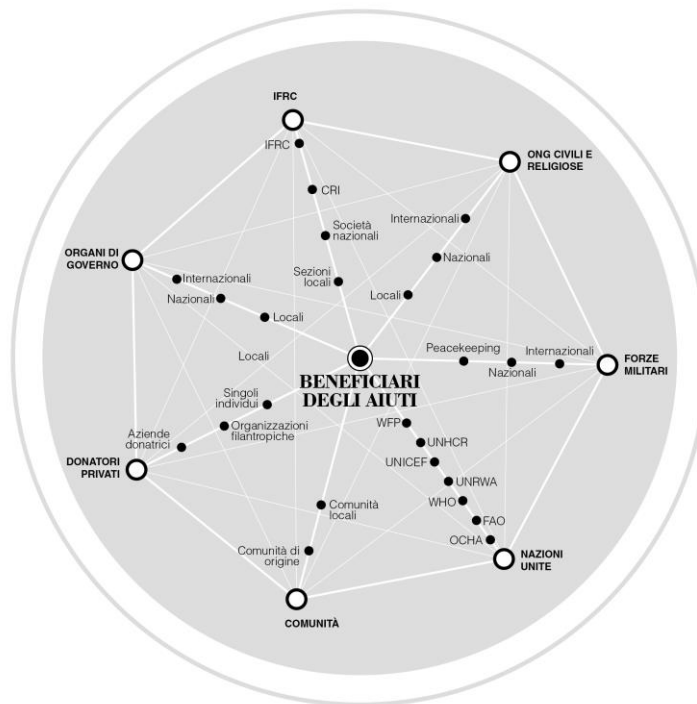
IFRC

IFRC

CRI

Società nazionali

Sezioni locali

ONG CIVILI E RELIGIOSE

Internazionali

Nazionali

Locali

ORGANI DI GOVERNO

Internazionali

Nazionali

Locali

Locali

Peacekeeping

Internazionali

Nazionali

FORZE MILITARI

BENEFICIARI DEGLI AIUTI

Singoli individui

Organizzazioni filantropiche

Aziende donatrici

DONATORI PRIVATI

WFP

UNHCR

UNICEF

UNRWA

WHO

FAO

OCHA

NAZIONI UNITE

Comunità locali

Comunità di origine

COMUNITÀ